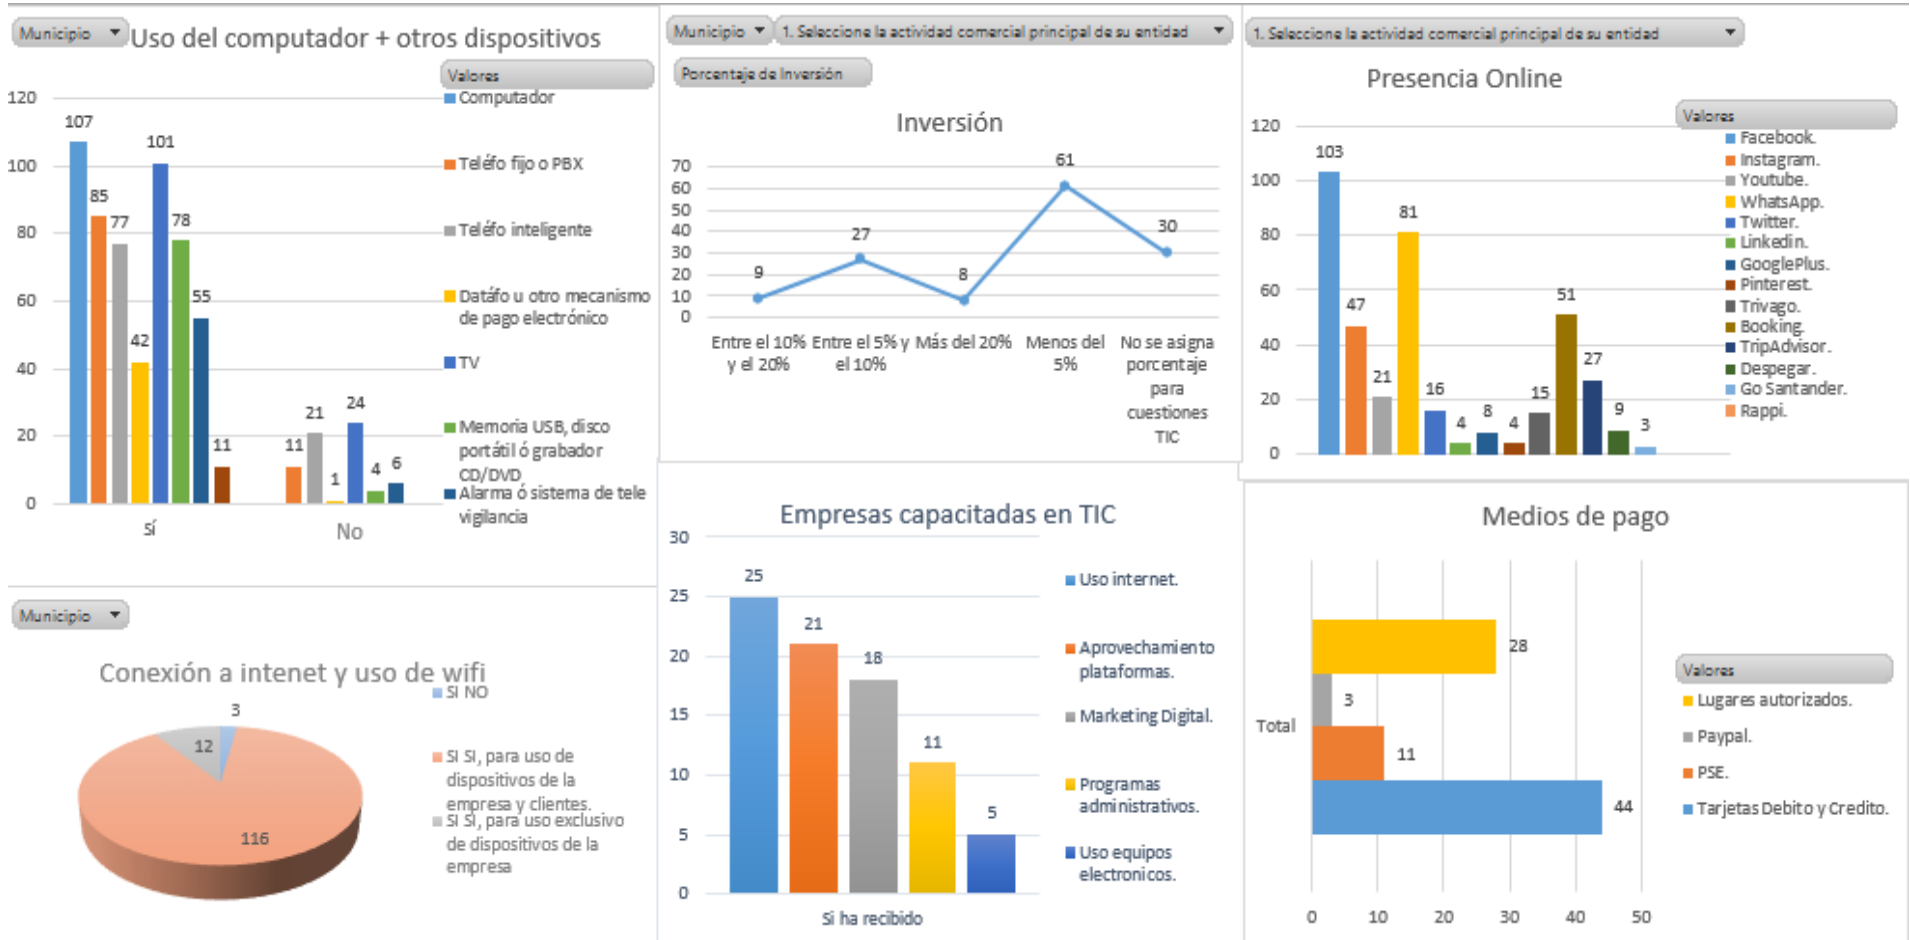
Municipio
Uso del computador + otros dispositivos
Valores
Computador
Teléfo fijo o PBX
Teléfo inteligente
Datáfo u otro mecanismo de pago electrónico
TV
Memoria USB, disco portátil ó grabador CD/DVD
Alarma ó sistema de tele vigilancia

120
100
80
60
40
20
0
107 85 77 42 101 78 55 11
11 21 1 24 4 6
Sí
No

Municipio
1. Seleccione la actividad comercial principal de su entidad
Porcentaje de Inversión
Inversión
70
60
50
40
30
20
10
0
9 27 8 61 30
Entre el 10% y el 20%
Entre el 5% y el 10%
Más del 20%
Menos del 5%
No se asigna porcentaje para cuestiones TIC

1. Seleccione la actividad comercial principal de su entidad
Presencia Online
Valores
Facebook.
Instagram.
Youtube.
WhatsApp.
Twitter.
Linkedin.
GooglePlus.
Pinterest.
Trivago.
Booking.
TripAdvisor.
Despegar.
Go Santander.
Rappi.
120
100
80
60
40
20
0
103 47 21 81 16 4 8 4 15 51 27 9 3

Municipio
Conexión a intenet y uso de wifi
SI NO
SI SI, para uso de dispositivos de la empresa y clientes.
SI SI, para uso exclusivo de dispositivos de la empresa
3
12
116

Empresas capacitadas en TIC
30
25
20
15
10
5
0
25 21 18 11 5
Si ha recibido
Uso internet.
Aprovechamiento plataformas.
Marketing Digital.
Programas administrativos.
Uso equipos electronicos.

Medios de pago
Total
28
3
11
44
0 10 20 30 40 50
Valores
Lugares autorizados.
Paypal.
PSE.
Tarjetas Debito y Credito.